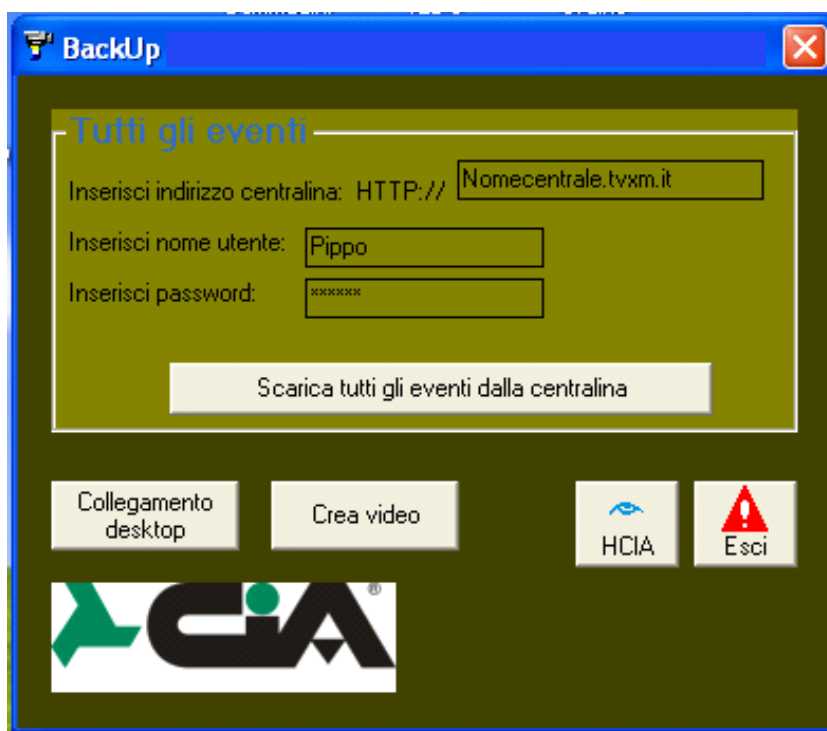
BackUp

Tutti gli eventi

Inserisci indirizzo centralina: HTTP:// Nomecentrale.tvxm.it

Inserisci nome utente: Pippo

Inserisci password: ******

Scarica tutti gli eventi dalla centralina

Collegamento desktop

Crea video

HCIA

Esci

CIA®